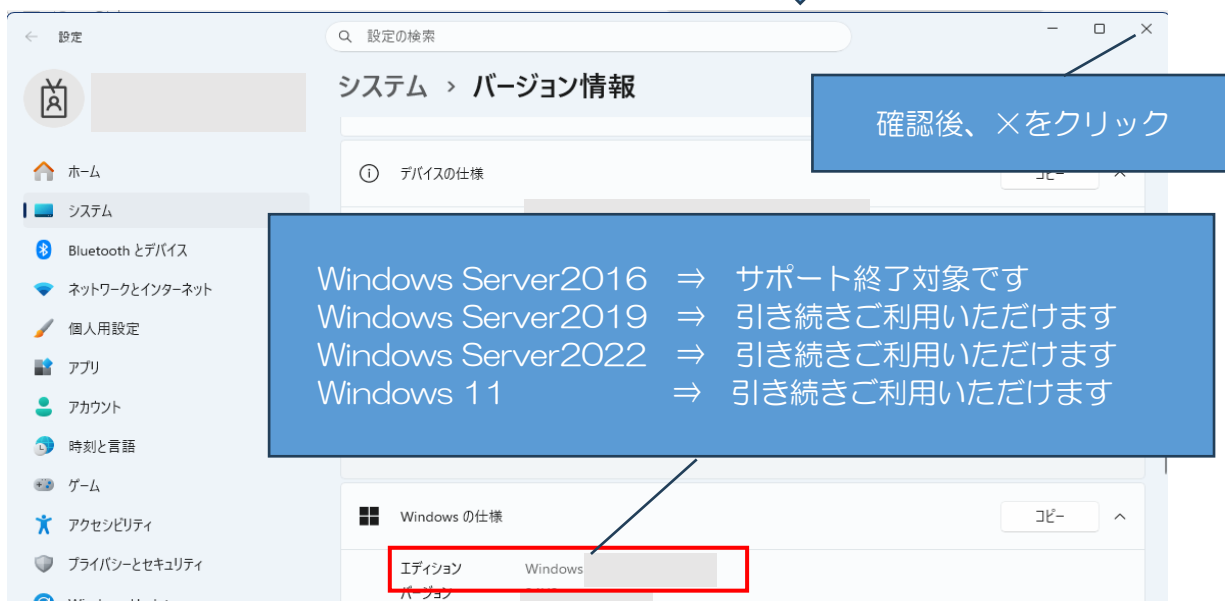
設定

設定の検索

システム › バージョン情報

確認後、×をクリック

デバイスの仕様

コピー

ホーム
システム
Bluetooth とデバイス
ネットワークとインターネット
個人用設定
アプリ
アカウント
時刻と言語
ゲーム
アクセシビリティ
プライバシーとセキュリティ

Windows Server2016 ⇒ サポート終了対象です
Windows Server2019 ⇒ 引き続きご利用いただけます
Windows Server2022 ⇒ 引き続きご利用いただけます
Windows 11 ⇒ 引き続きご利用いただけます

Windows の仕様

コピー

エディション Windows
バージョン